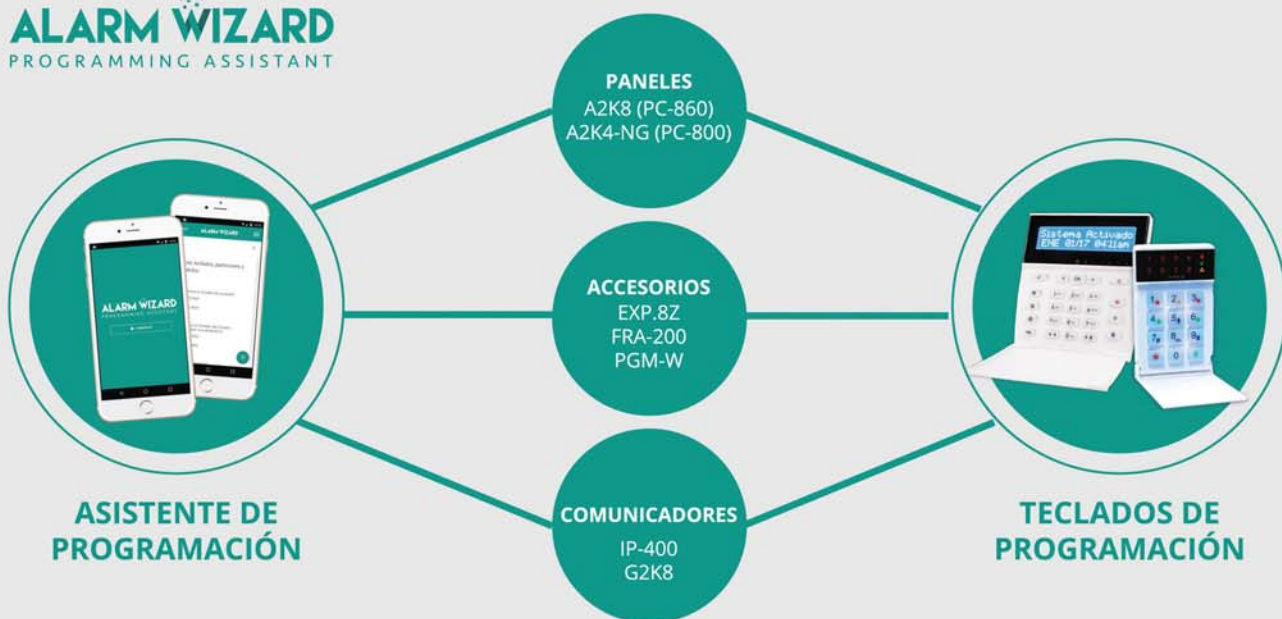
ALARM WIZARD
PROGRAMMING ASSISTANT

PANELES
A2K8 (PC-860)
A2K4-NG (PC-800)

ACCESORIOS
EXP.8Z
FRA-200
PGM-W

COMUNICADORES
IP-400
G2K8

ALARM WIZARD
PROGRAMMING ASSISTANT

ALARM WIZARD

Sistema Activado
ENE 01/17 04:11am

ASISTENTE DE PROGRAMACIÓN

TECLADOS DE PROGRAMACIÓN